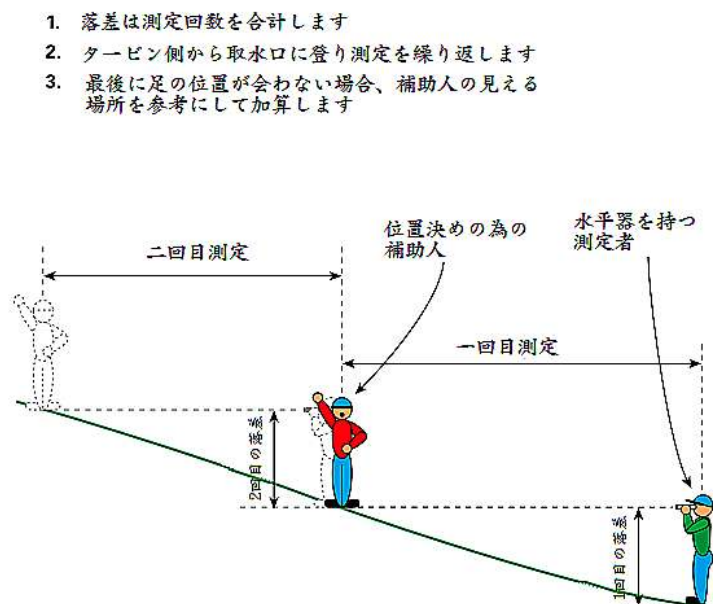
1. 落差は測定回数を合計します
2. タービン側から取水口に登り測定を繰り返します
3. 最後に足の位置が会わない場合、補助人の見える場所を参考にして加算します

二回目測定

位置決めの為の補助人

水平器を持つ測定者

一回目測定

2回目の落差

1回目の落差